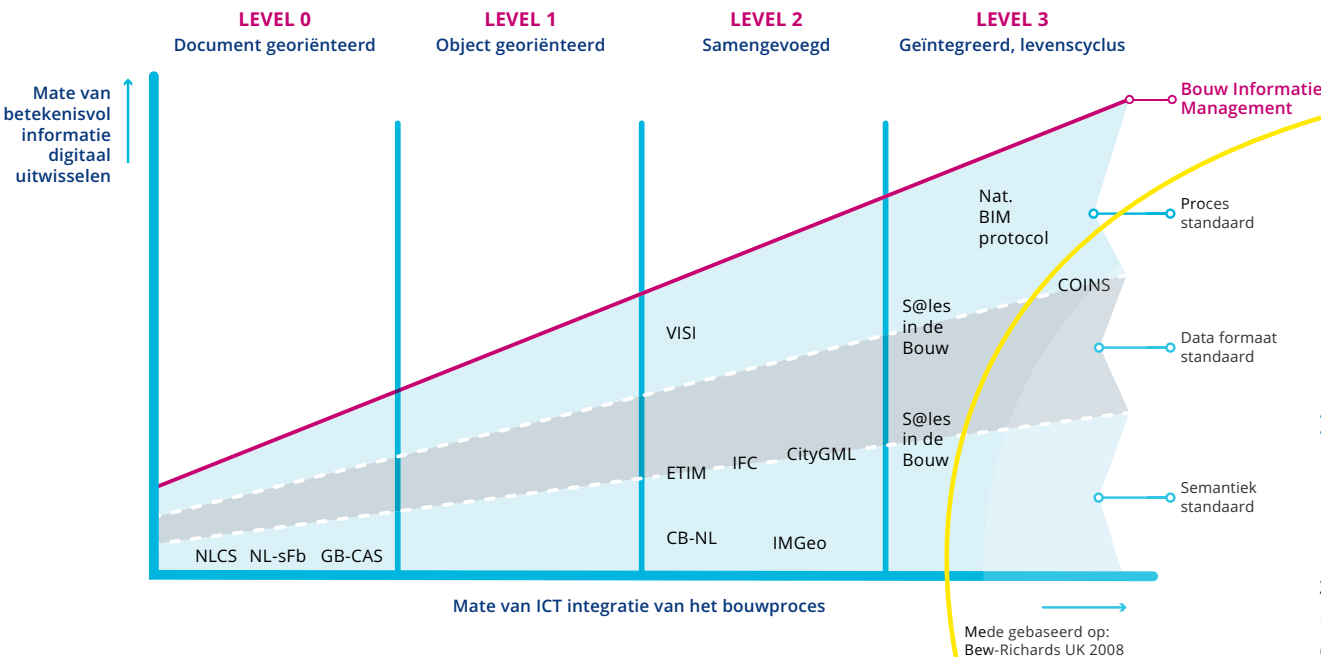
LEVEL 0
Document georiënteerd

LEVEL 1
Object georiënteerd

LEVEL 2
Samengevoegd

LEVEL 3
Geïntegreerd, levenscyclus

Mate van betekenisvol informatie digitaal uitwisselen

Bouw Informatie Management

Nat. BIM protocol

Proces standaard

COINS

S@les in de Bouw

VISI

Data formaat standaard

S@les in de Bouw

CityGML

IFC

ETIM

Semantiek standaard

CB-NL

IMGeo

NLCS NL-sFb GB-CAS

Mate van ICT integratie van het bouwproces

Mede gebaseerd op:
Bew-Richards UK 2008